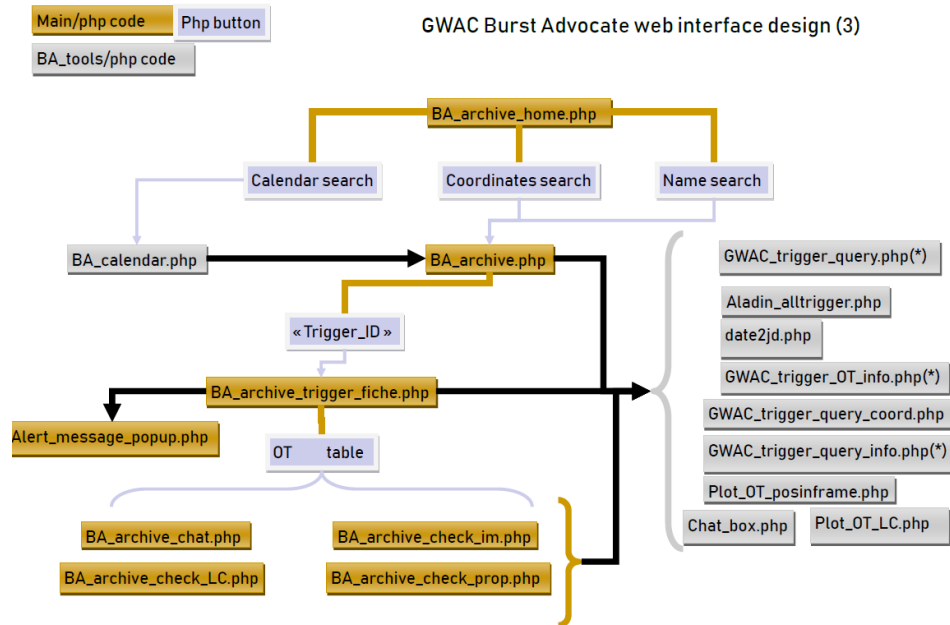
Main/php code
Php button
BA_tools/php code

GWAC Burst Advocate web interface design (3)

BA_archive_home.php

Calendar search
Coordinates search
Name search

BA_calendar.php
BA_archive.php

« Trigger_ID »

BA_archive_trigger_fiche.php

Alert_message_popup.php

OT table

BA_archive_chat.php
BA_archive_check_im.php
BA_archive_check_LC.php
BA_archive_check_prop.php

GWAC_trigger_query.php(*)
Aladin_alltrigger.php
date2jd.php
GWAC_trigger_OT_info.php(*)
GWAC_trigger_query_coord.php
GWAC_trigger_query_info.php(*)
Plot_OT_posinframe.php
Chat_box.php
Plot_OT_LC.php